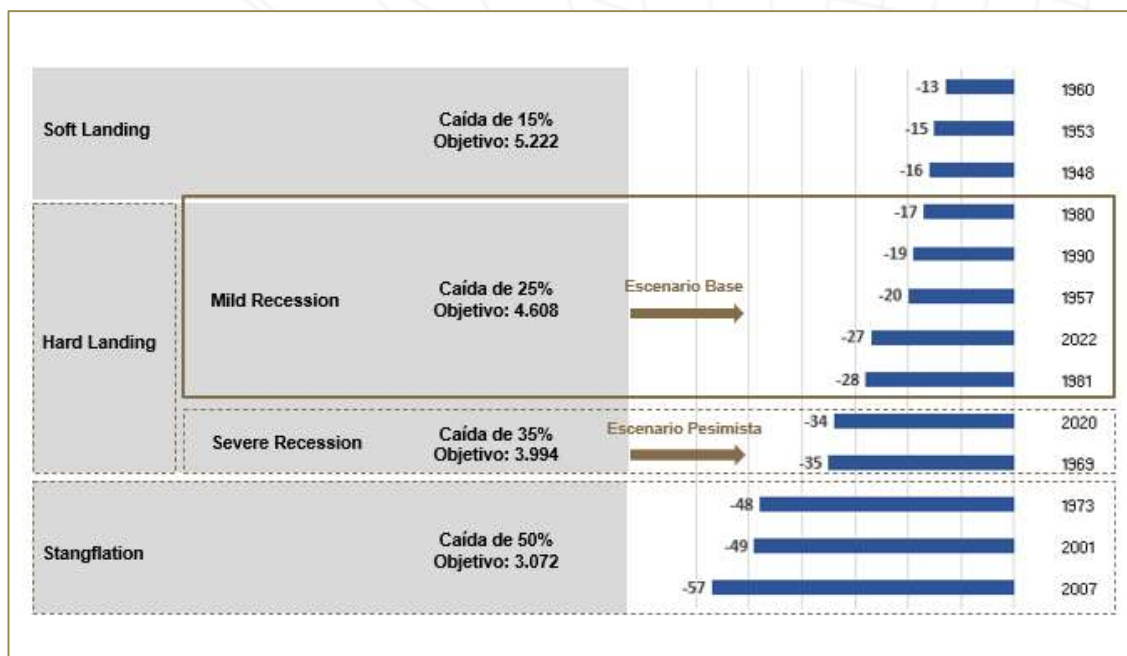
Soft Landing

Caída de 15%
Objetivo: 5.222

Hard Landing

Mild Recession

Caída de 25%
Objetivo: 4.608

Escenario Base

Severe Recession

Caída de 35%
Objetivo: 3.994

Escenario Pesimista

Stangflation

Caída de 50%
Objetivo: 3.072

| Valor | Año |
|---|---|
| -13 | 1960 |
| -15 | 1953 |
| -16 | 1948 |
| -17 | 1980 |
| -19 | 1990 |
| -20 | 1957 |
| -27 | 2022 |
| -28 | 1981 |
| -34 | 2020 |
| -35 | 1969 |
| -48 | 1973 |
| -49 | 2001 |
| -57 | 2007 |